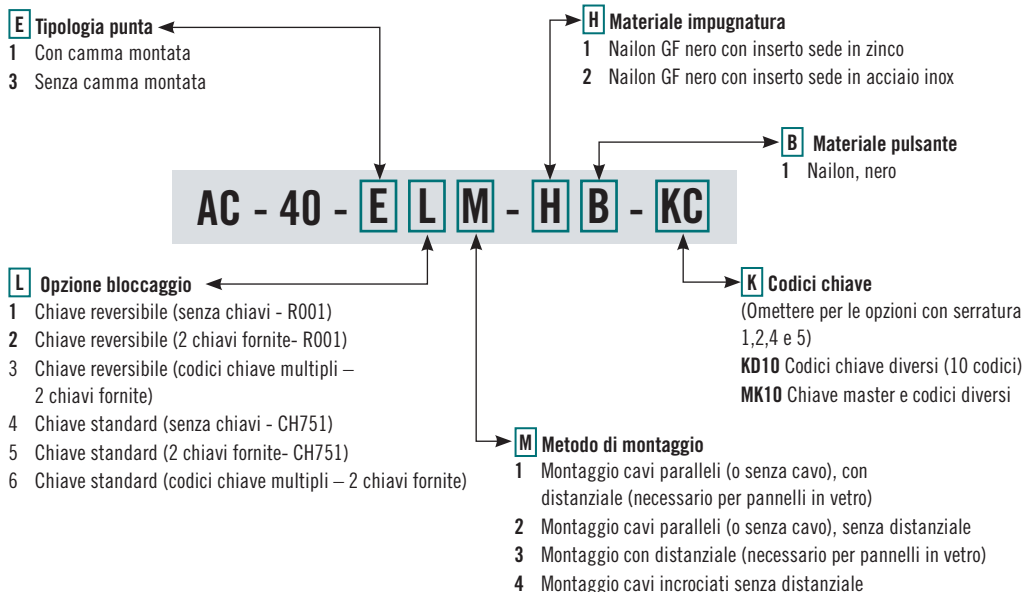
E Tipologia punta
1 Con camma montata
3 Senza camma montata

H Materiale impugnatura
1 Nailon GF nero con inserto sede in zinco
2 Nailon GF nero con inserto sede in acciaio inox

B Materiale pulsante
1 Nailon, nero

AC - 40 - E L M - H B - KC

L Opzione bloccaggio
1 Chiave reversibile (senza chiavi - R001)
2 Chiave reversibile (2 chiavi fornite- R001)
3 Chiave reversibile (codici chiave multipli – 2 chiavi fornite)
4 Chiave standard (senza chiavi - CH751)
5 Chiave standard (2 chiavi fornite- CH751)
6 Chiave standard (codici chiave multipli – 2 chiavi fornite)

K Codici chiave
(Omettere per le opzioni con serratura 1,2,4 e 5)
KD10 Codici chiave diversi (10 codici)
MK10 Chiave master e codici diversi

M Metodo di montaggio
1 Montaggio cavi paralleli (o senza cavo), con distanziale (necessario per pannelli in vetro)
2 Montaggio cavi paralleli (o senza cavo), senza distanziale
3 Montaggio con distanziale (necessario per pannelli in vetro)
4 Montaggio cavi incrociati senza distanziale